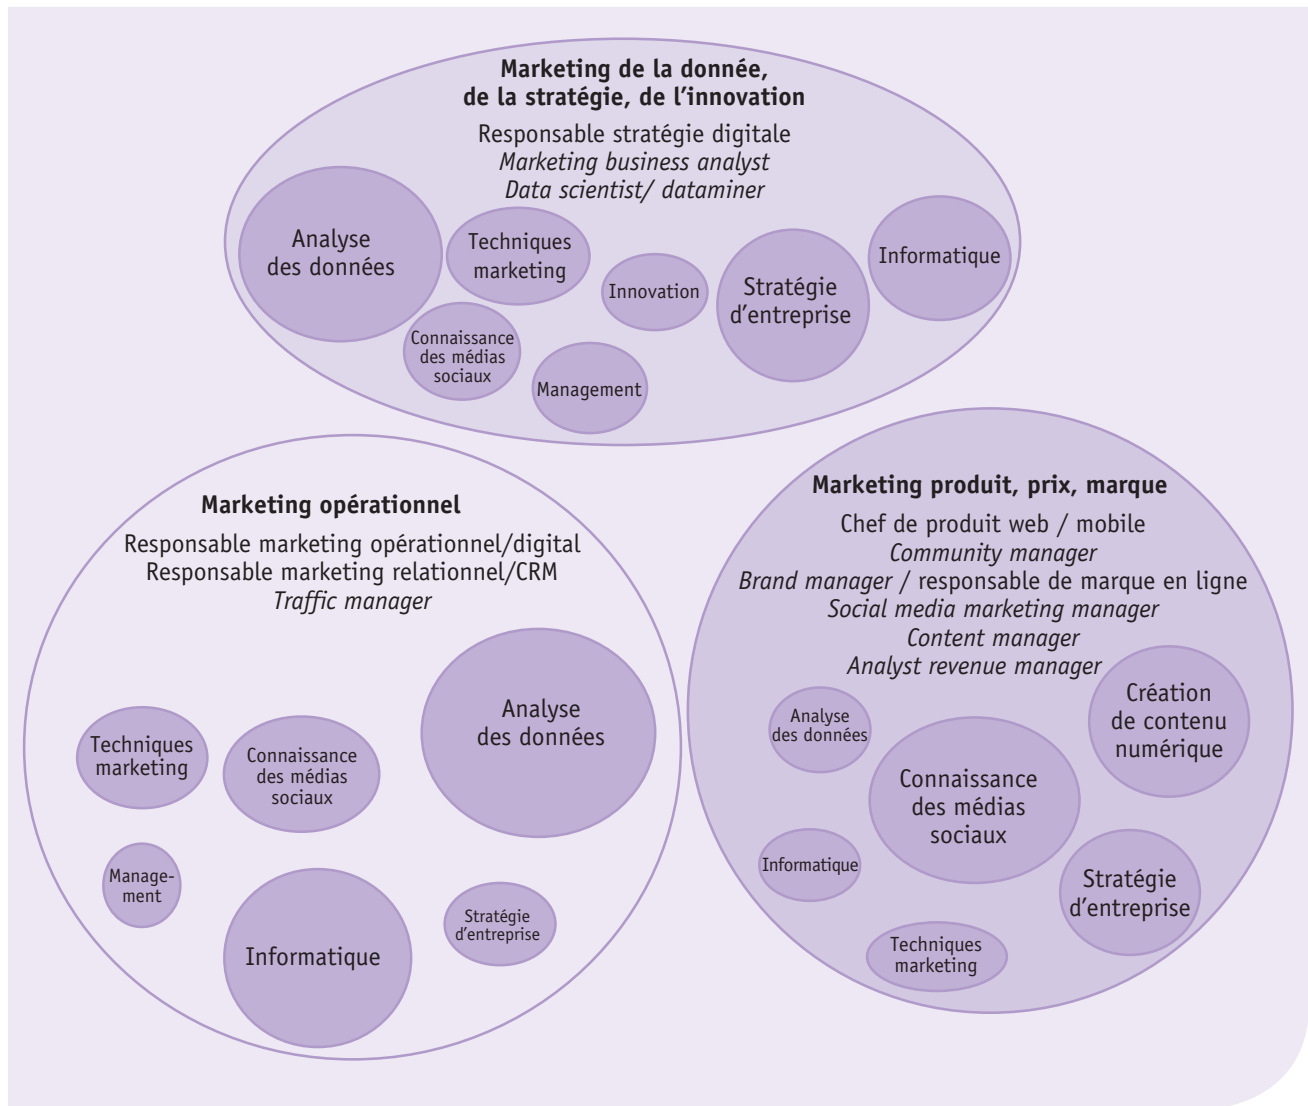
**Marketing de la donnée, de la stratégie, de l'innovation**

Responsable stratégie digitale
*Marketing business analyst*
*Data scientist/ dataminer*

Analyse des données

Techniques marketing

Innovation

Stratégie d'entreprise

Informatique

Connaissance des médias sociaux

Management

**Marketing opérationnel**

Responsable marketing opérationnel/digital
Responsable marketing relationnel/CRM
*Traffic manager*

Techniques marketing

Connaissance des médias sociaux

Analyse des données

Management

Informatique

Stratégie d'entreprise

**Marketing produit, prix, marque**

Chef de produit web / mobile
*Community manager*
*Brand manager* / responsable de marque en ligne
*Social media marketing manager*
*Content manager*
*Analyst revenue manager*

Analyse des données

Création de contenu numérique

Connaissance des médias sociaux

Informatique

Stratégie d'entreprise

Techniques marketing